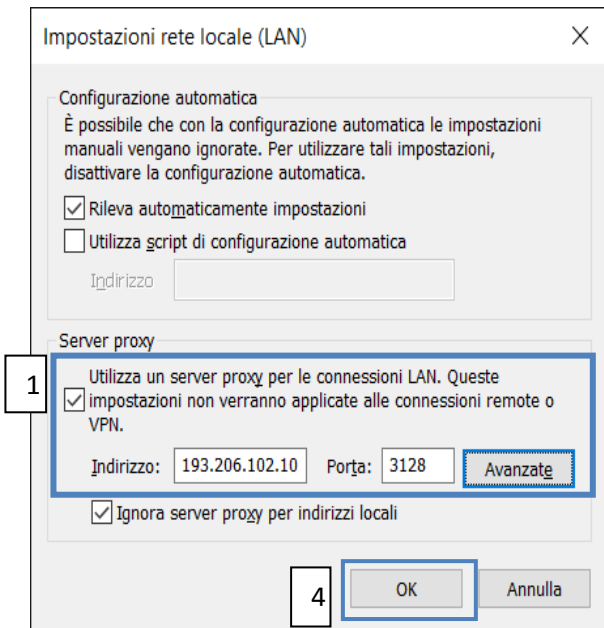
Impostazioni rete locale (LAN)

Configurazione automatica

È possibile che con la configurazione automatica le impostazioni manuali vengano ignorate. Per utilizzare tali impostazioni, disattivare la configurazione automatica.

Rileva automaticamente impostazioni

Utilizza script di configurazione automatica

Indirizzo

Server proxy

1

Utilizza un server proxy per le connessioni LAN. Queste impostazioni non verranno applicate alle connessioni remote o VPN.

Indirizzo: 193.206.102.10 Porta: 3128 Avanzate

Ignora server proxy per indirizzi locali

4

OK

Annulla